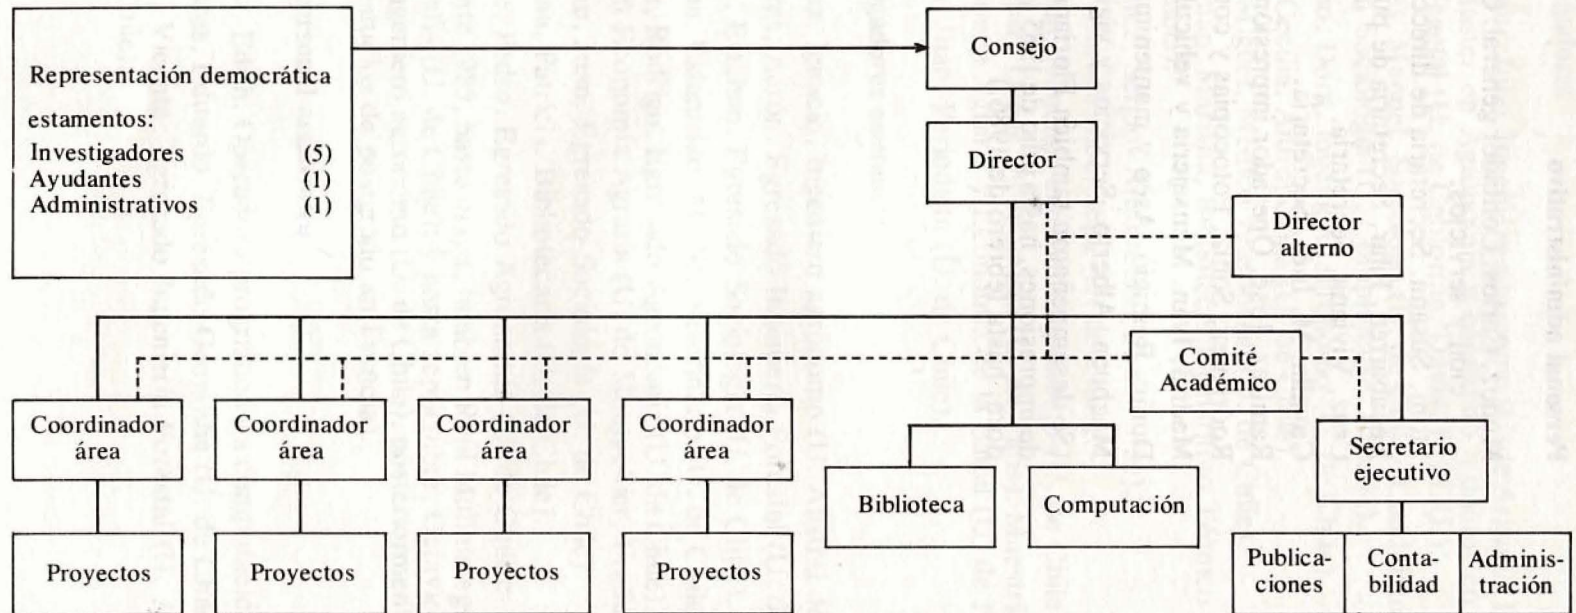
Representación democrática
estamentos:
Investigadores (5)
Ayudantes (1)
Administrativos (1)

Consejo

Director

Director alterno

Comité Académico

Coordinador área

Coordinador área

Coordinador área

Coordinador área

Secretario ejecutivo

Biblioteca

Computación

Proyectos

Proyectos

Proyectos

Proyectos

Publicaciones

Contabilidad

Administración